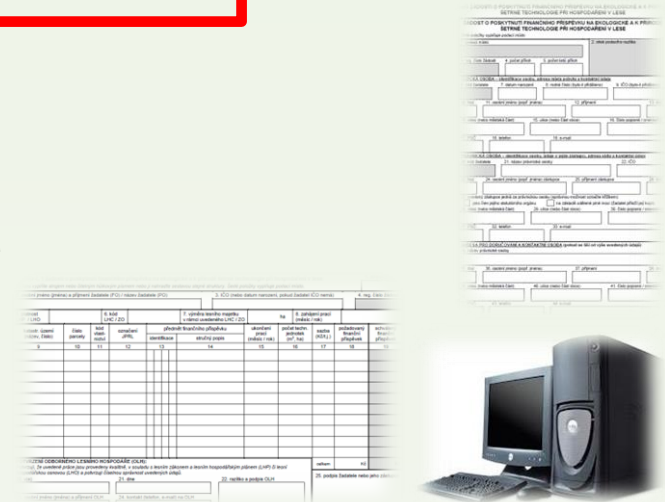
SETRNÉ TECHNOLOGIE PŘI HOSPODAŘENÍ V LESE

ŽÁDOST O POSKYTNUTÍ FINANČNÍHO PŘÍSPĚVKU NA EKOLOGICKÉ A K PŘÍRODĚ ŠETRNÉ TECHNOLOGIE PŘI HOSPODAŘENÍ V LESE

2. údaj podacího razítka

4. počet příloh

5. pořadové číslo

11. osobní jméno (popř. jména)

12. příjmení

13. ICO

16. ulice (název části obce)

17. číslo popisné / orientační

19. telefon

20. e-mail

21. název právnické osoby

22. IČO

24. osobní jméno (popř. jména) statutárního orgánu

25. příjmení statutárního orgánu

28. ulice (název části obce)

29. číslo popisné / orientační

32. telefon

33. e-mail

36. osobní jméno (popř. jména)

37. příjmení

38. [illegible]

40. ulice (název části obce)

41. číslo popisné / orientační

3. IČO (nebo datum narození, pokud žadatel IČO nemá)

4. reg. číslo

7. výměra lesního majetku v rámci uvedeného LHC / ZO

ha

8. zahájení prací (měsíc / rok)

6. kód LHC / ZO

předmět finančního příspěvku

identifikace

stručný popis

ukončení prací (měsíc / rok)

počet techn. jednotek ($m^3$, ha)

sazba (Kč/j.)

požadovaný finanční příspěvek

kód vlast. jednotky

označení JPRL

9

10

11

12

13

14

15

16

17

18

ODBORNÉHO LESNÍHO HOSPODÁŘE (OLH)

21. dne

22. razítko a podpis OLH

celkem

Kč

25. podpis žadatele nebo jeho statutárního